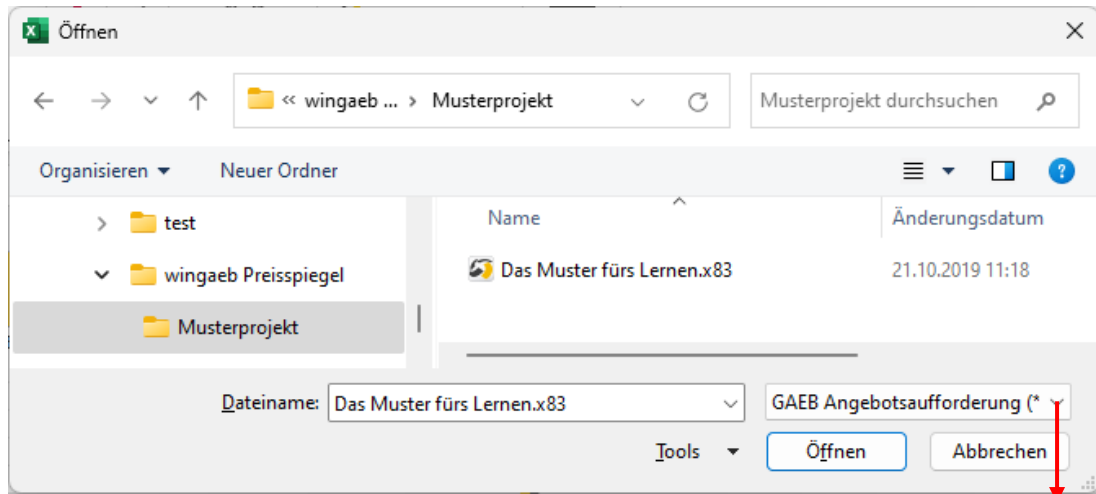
Öffnen

« wingaeb ... › Musterprojekt

Musterprojekt durchsuchen

Organisieren ▾

Neuer Ordner

test

wingaeb Preisspiegel

Musterprojekt

Name

Änderungsdatum

Das Muster fürs Lernen.x83

21.10.2019 11:18

Dateiname: Das Muster fürs Lernen.x83

GAEB Angebotsaufforderung (*

Tools

Öffnen

Abbrechen